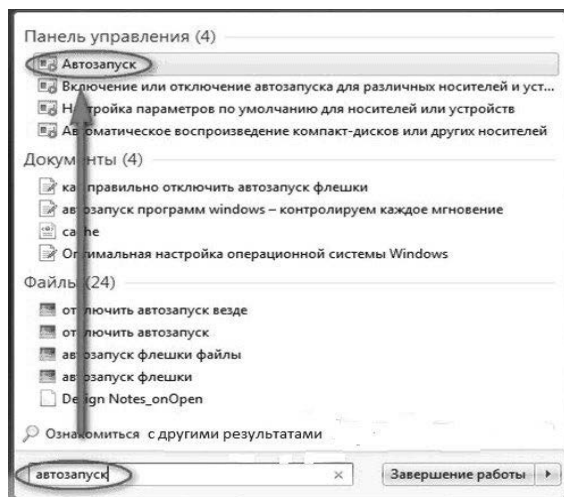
Панель управления (4)

Автозапуск

Включение или отключение автозапуска для различных носителей и уст...

Настройка параметров по умолчанию для носителей или устройств

Автоматическое воспроизведение компакт-дисков или других носителей

Документы (4)

как правильно отключить автозапуск флешки

автозапуск программ windows – контролируем каждое мгновение

cache

Оптимальная настройка операционной системы Windows

Файлы (24)

отключить автозапуск везде

отключить автозапуск

автозапуск флешки файлы

автозапуск флешки

Design Notes_onOpen

Ознакомиться с другими результатами

автозапуск

×

Завершение работы